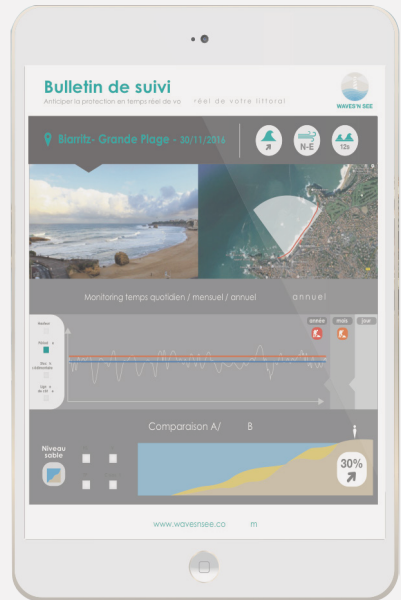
Bulletin de suivi

Anticiper la protection en temps réel de vo réel de votre littoral

WAVES'N SEE

Biarritz- Grande Plage - 30/11/2016

N-E

12s

Monitoring temps quotidien / mensuel / annuel annuel

année mois jour

Niveau sable

Comparaison A/ B

30%

www.wavesnsee.co m